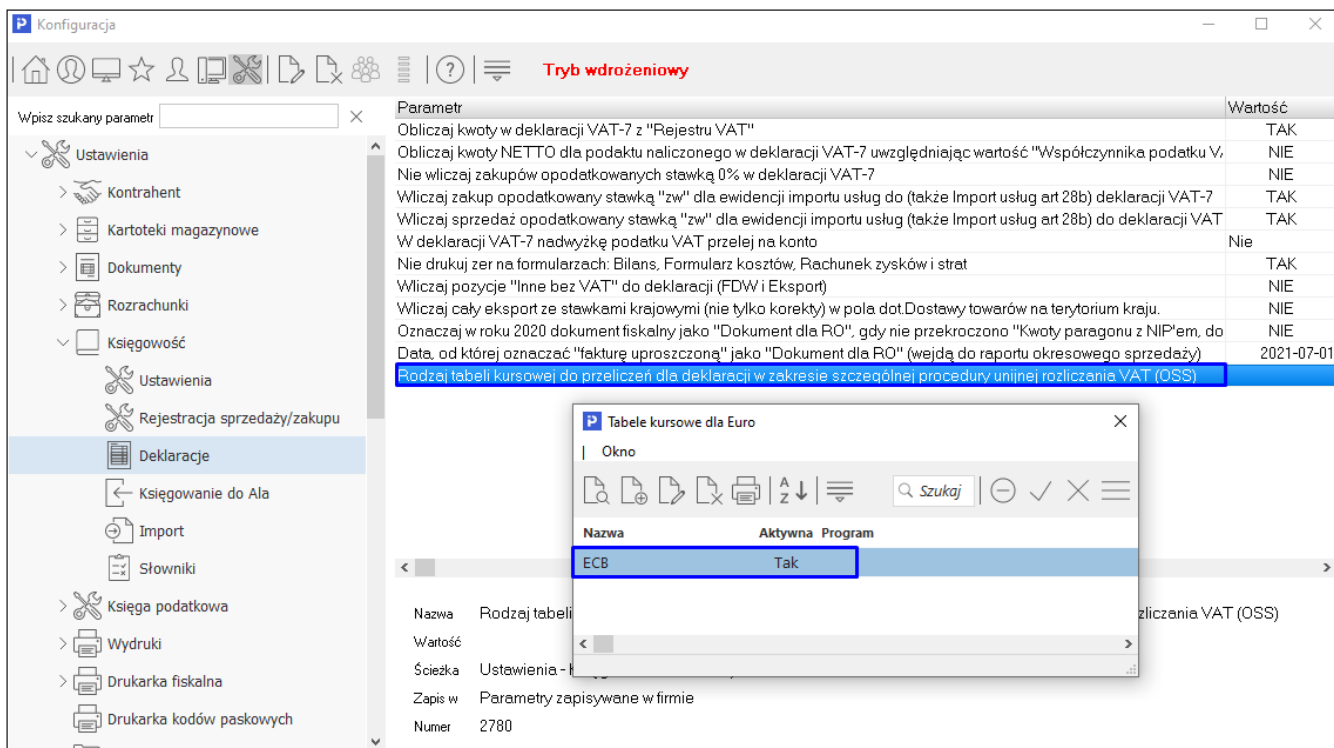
Konfiguracja

Tryb wdrożeniowy

Wpisz szukany parametr

Ustawienia
Kontrahent
Kartoteki magazynowe
Dokumenty
Rozrachunki
Księgowość
Ustawienia
Rejestracja sprzedaży/zakupu
Deklaracje
Księgowanie do Ala
Import
Słowniki
Księga podatkowa
Wydruki
Drukarka fiskalna
Drukarka kodów paskowych

| Parametr | Wartość |
|---|---|
| Obliczaj kwoty w deklaracji VAT-7 z "Rejestru VAT" | TAK |
| Obliczaj kwoty NETTO dla podaktu naliczonego w deklaracji VAT-7 uwzględniając wartość "Współczynnika podatku V/ | NIE |
| Nie wliczaj zakupów opodatkowanych stawką 0% w deklaracji VAT-7 | NIE |
| Wliczaj zakup opodatkowany stawką "zw" dla ewidencji importu usług do (także Import usług art 28b) deklaracji VAT-7 | TAK |
| Wliczaj sprzedaż opodatkowany stawką "zw" dla ewidencji importu usług (także Import usług art 28b) do deklaracji VAT | TAK |
| W deklaracji VAT-7 nadwyżkę podatku VAT przelej na konto | Nie |
| Nie drukuj zer na formularzach: Bilans, Formularz kosztów, Rachunek zysków i strat | TAK |
| Wliczaj pozycje "Inne bez VAT" do deklaracji (FDW i Eksport) | NIE |
| Wliczaj cały eksport ze stawkami krajowymi (nie tylko korekty) w pola dot.Dostawy towarów na terytorium kraju. | NIE |
| Oznaczaj w roku 2020 dokument fiskalny jako "Dokument dla RO", gdy nie przekroczono "Kwoty paragonu z NIP'em, do | NIE |
| Data, od której oznaczać "fakturę uproszczoną" jako "Dokument dla RO" (wejdą do raportu okresowego sprzedaży) | 2021-07-01 |
| Rodzaj tabeli kursowej do przeliczeń dla deklaracji w zakresie szczególnej procedury unijnej rozliczania VAT (OSS) | |

Nazwa Rodzaj tabeli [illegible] rozliczania VAT (OSS)
Wartość
Ścieżka Ustawienia - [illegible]
Zapis w Parametry zapisywane w firmie
Numer 2780

Tabele kursowe dla Euro
Okno
Szukaj

| Nazwa | Aktywna | Program |
|---|---|---|
| ECB | Tak | |